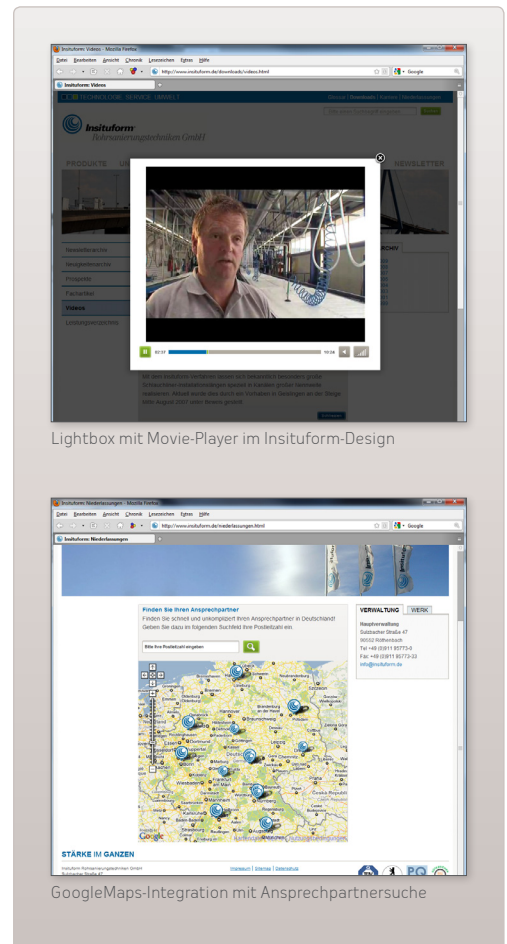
Insituform: Videos - Mozilla Firefox

Datei Bearbeiten Ansicht Chronik Lesezeichen Extras Hilfe

http://www.insituform.de/downloads/videos.html

Google

Insituform: Videos

TECHNOLOGIE SERVICE UMWELT

Insituform
Rohrsanierungstechniken GmbH

PRODUKTE

NEWSLETTER

Newsletterarchiv

Videos

ARCHIV

02:37

10:24

Lightbox mit Movie-Player im Insituform-Design

Insituform: Niederlassungen - Mozilla Firefox

Datei Bearbeiten Ansicht Chronik Lesezeichen Extras Hilfe

http://www.insituform.de/niederlassungen.html

Google

Insituform: Niederlassungen

Finden Sie Ihren Ansprechpartner

Finden Sie schnell und unkompliziert Ihren Ansprechpartner in Deutschland! Geben Sie dazu im folgenden Suchfeld Ihre Postleitzahl ein.

Bitte Ihre Postleitzahl eingeben

VERWALTUNG WERK

Hauptverwaltung
Sulzbacher Straße 47
90552 Röthenbach
Tel +49 (0)911 95773-0
Fax +49 (0)911 95773-23
info@insituform.de

STÄRKE IM GANZEN

Impressum | Sitemap | Datenschutz

GoogleMaps-Integration mit Ansprechpartnersuche